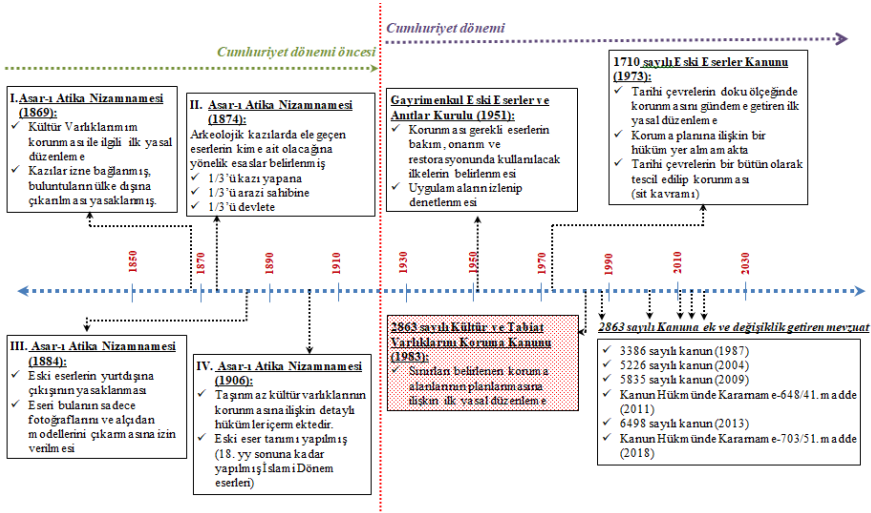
Cumhuriyet dönemi

Cumhuriyet dönemi öncesi

I. Asar-ı Atika Nizamnamesi (1869):
Kültür Varlıklarının korunması ile ilgili ilk yasal düzenleme
Kazılar izne bağlanmış, buluntuların ülke dışına çıkarılması yasaklanmış.

II. Asar-ı Atika Nizamnamesi (1874):
Arkeolojik kazılarda ele geçen eserlerin kime ait olacağına yönelik esaslar belirlenmiş
1/3'ü kazı yapana
1/3'ü arazi sahibine
1/3'ü devlete

Gayrimenkul Eski Eserler ve Anıtlar Kurulu (1951):
Korunması gerekli eserlerin bakım, onarım ve restorasyonunda kullanılacak ilkelerin belirlenmesi
Uygulamaların izlenip denetlenmesi

1710 sayılı Eski Eserler Kanunu (1973):
Tarihi çevrelerin doku ölçeğinde korunmasını gündeme getiren ilk yasal düzenleme
Koruma planına ilişkin bir hüküm yer almamakta
Tarihi çevrelerin bir bütün olarak tescil edilip korunması (sit kavramı)

1850 1870 1890 1910 1930 1950 1970 1990 2010 2030

III. Asar-ı Atika Nizamnamesi (1884):
Eski eserlerin yurtdışına çıkışının yasaklanması
Eseri bulanın sadece fotoğraflarını ve alçıdan modellerini çıkarmasına izin verilmesi

IV. Asar-ı Atika Nizamnamesi (1906):
Taşınmaz kültür varlıklarının korunmasına ilişkin detaylı hükümler içermektedir.
Eski eser tanımı yapılmış (18. yy sonuna kadar yapılmış İslami Dönem eserleri)

2863 sayılı Kültür ve Tabiat Varlıklarını Koruma Kanunu (1983):
Sınırları belirlenen koruma alanlarının planlanmasına ilişkin ilk yasal düzenleme

2863 sayılı Kanuna ek ve değişiklik getiren mevzuat
3386 sayılı kanun (1987)
5226 sayılı kanun (2004)
5835 sayılı kanun (2009)
Kanun Hükmünde Kararname-648/41. madde (2011)
6498 sayılı kanun (2013)
Kanun Hükmünde Kararname-703/51. madde (2018)